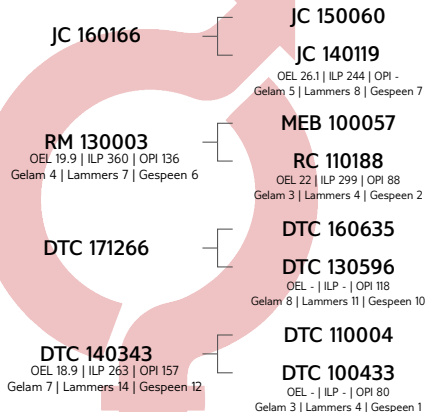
JC 160166

JC 150060

JC 140119
OEL 26.1 | ILP 244 | OPI -
Gelam 5 | Lammers 8 | Gespeen 7

RM 130003
OEL 19.9 | ILP 360 | OPI 136
Gelam 4 | Lammers 7 | Gespeen 6

MEB 100057

RC 110188
OEL 22 | ILP 299 | OPI 88
Gelam 3 | Lammers 4 | Gespeen 2

DTC 171266

DTC 160635

DTC 130596
OEL - | ILP - | OPI 118
Gelam 8 | Lammers 11 | Gespeen 10

DTC 140343
OEL 18.9 | ILP 263 | OPI 157
Gelam 7 | Lammers 14 | Gespeen 12

DTC 110004

DTC 100433
OEL - | ILP - | OPI 80
Gelam 3 | Lammers 4 | Gespeen 1